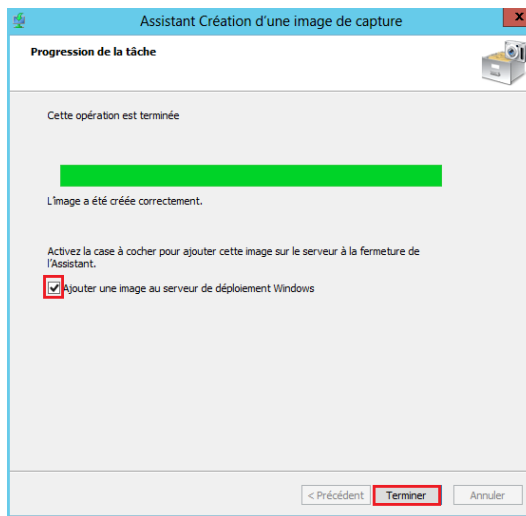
Assistant Création d'une image de capture

Progression de la tâche

Cette opération est terminée

L'image a été créée correctement.

Activez la case à cocher pour ajouter cette image sur le serveur à la fermeture de l'Assistant.

Ajouter une image au serveur de déploiement Windows

< Précédent Terminer Annuler